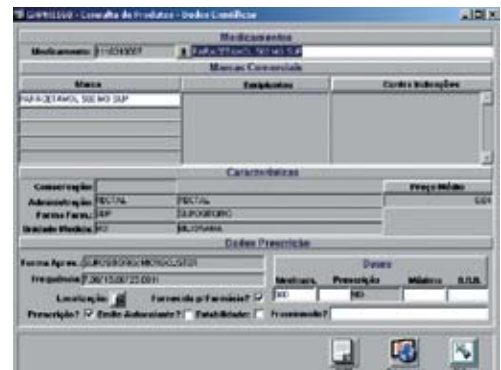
GWR5150 - Consulta de Produtos - Dados Científicos

Medicamentos

Medicamento 1110510007 PARACETAMOL 500 MG SUP

Marcas Comerciais

| Marca | Excipientes | Contra Indicações |
|---|---|---|
| PARACETAMOL 500 MG SUP | | |

Características

Conservação

Administração RECTAL RECTAL

Forma Farm. SUP SUPOSITORIO

Unidade Medida KG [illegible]

Preço Médio

0,01

Dados Prescrição

Forma Apres. SUPOSITORIO MICROCLISTER

Frequência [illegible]

Doses

Localização

Fornecido p/ Farmácia? ☑

Prescrição? ☑ Dose Autorizada? ☐ Rastreabilidade ☐ Fraccionado?

| Unitária | Prescrição | Máxima | S.O.S. |
|---|---|---|---|
| 500 | MG | | |